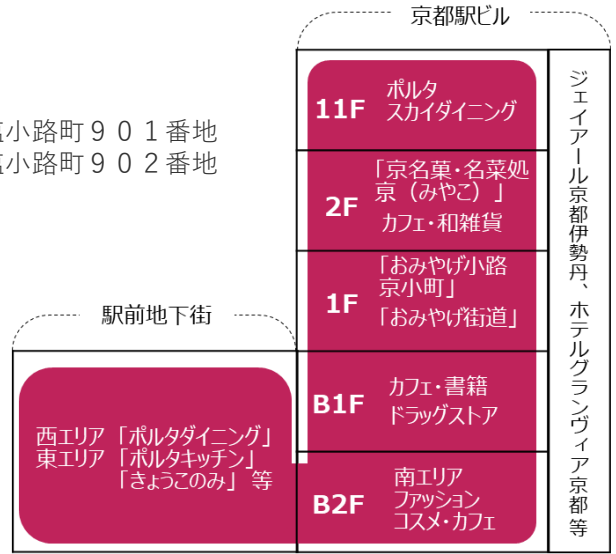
京都駅ビル

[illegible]小路町９０１番地
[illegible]小路町９０２番地

11F ポルタ スカイダイニング

2F 「京名菓・名菜処 京（みやこ）」 カフェ・和雑貨

1F 「おみやげ小路 京小町」 「おみやげ街道」

B1F カフェ・書籍 ドラッグストア

B2F 南エリア ファッション コスメ・カフェ

ジェイアール京都伊勢丹、ホテルグランヴィア京都 等

駅前地下街

西エリア「ポルタダイニング」
東エリア「ポルタキッチン」
「きょうこのみ」等